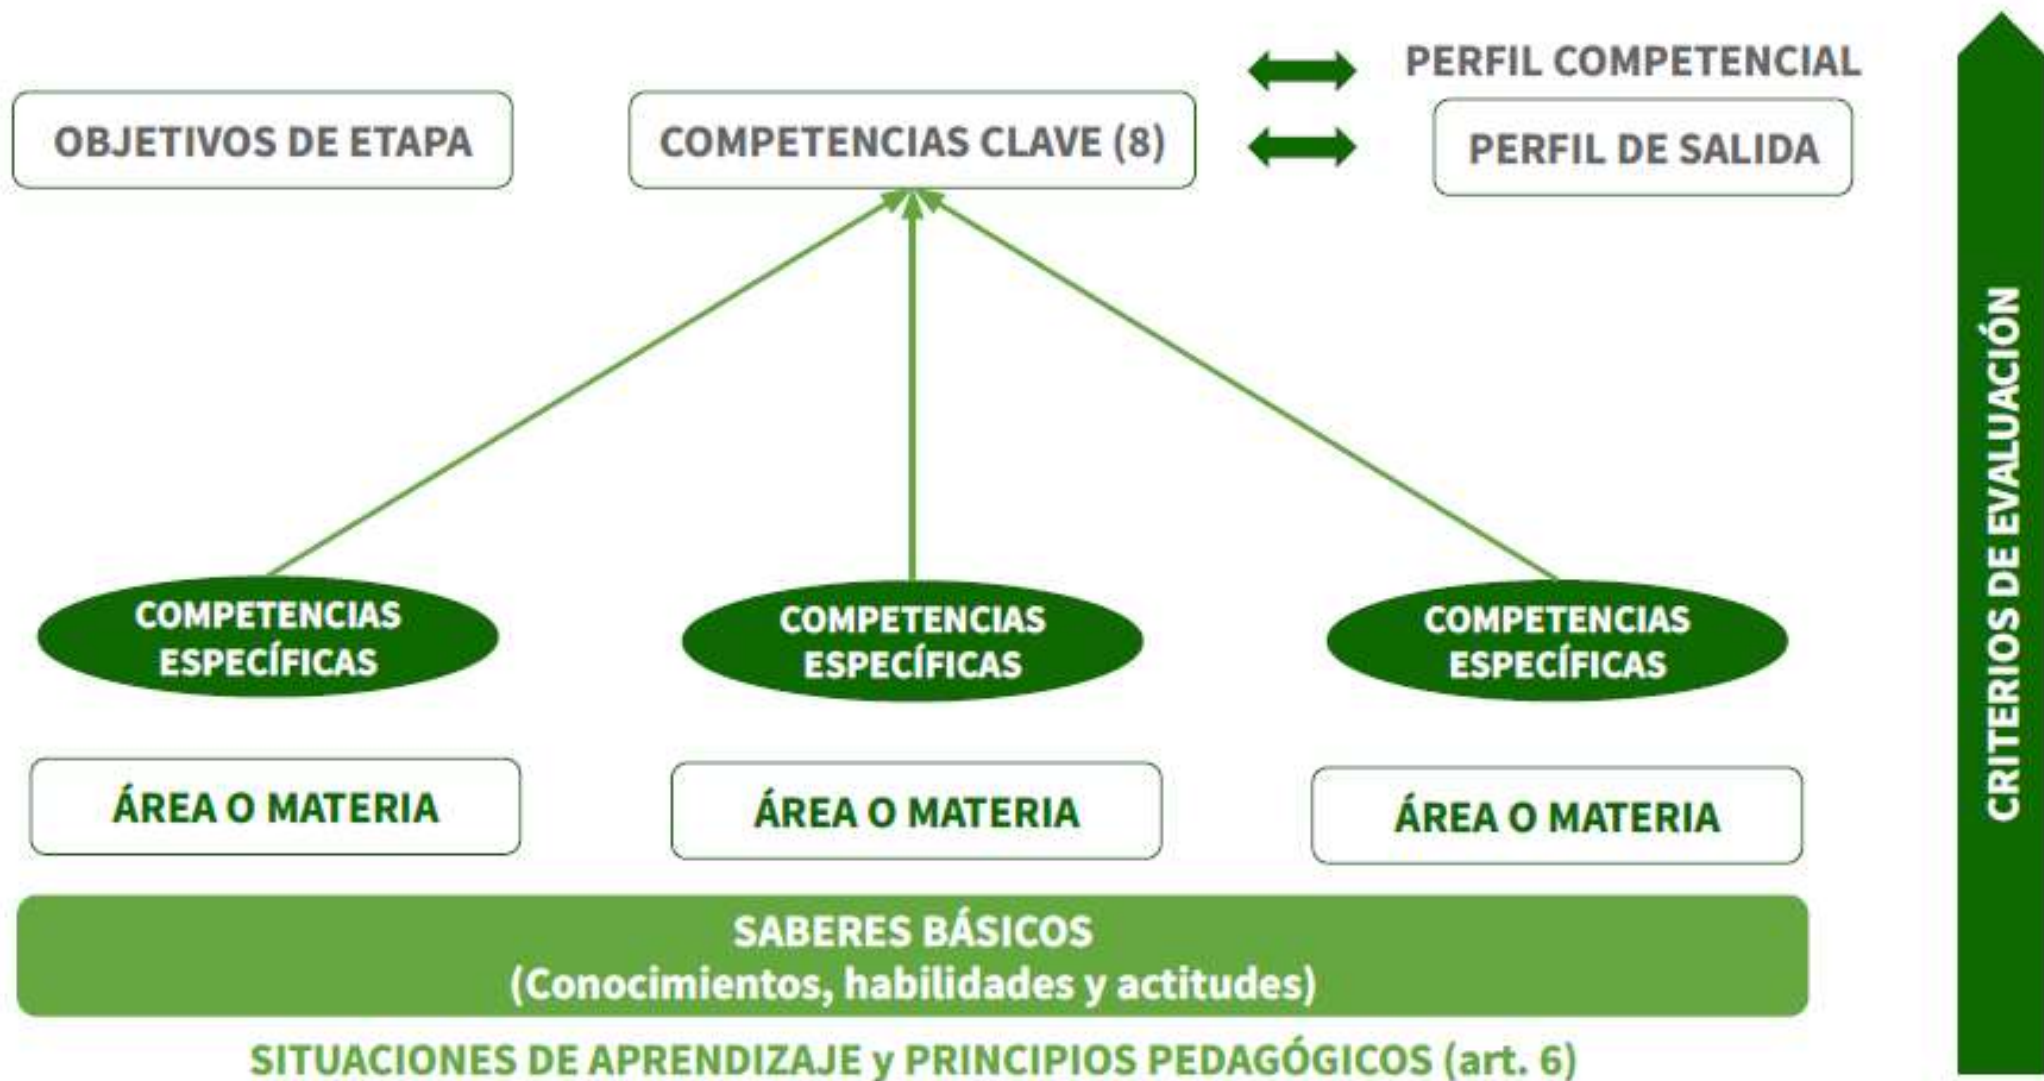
PERFIL COMPETENCIAL

OBJETIVOS DE ETAPA

COMPETENCIAS CLAVE (8)

PERFIL DE SALIDA

COMPETENCIAS ESPECÍFICAS

COMPETENCIAS ESPECÍFICAS

COMPETENCIAS ESPECÍFICAS

ÁREA O MATERIA

ÁREA O MATERIA

ÁREA O MATERIA

SABERES BÁSICOS
(Conocimientos, habilidades y actitudes)

SITUACIONES DE APRENDIZAJE y PRINCIPIOS PEDAGÓGICOS (art. 6)

CRITERIOS DE EVALUACIÓN